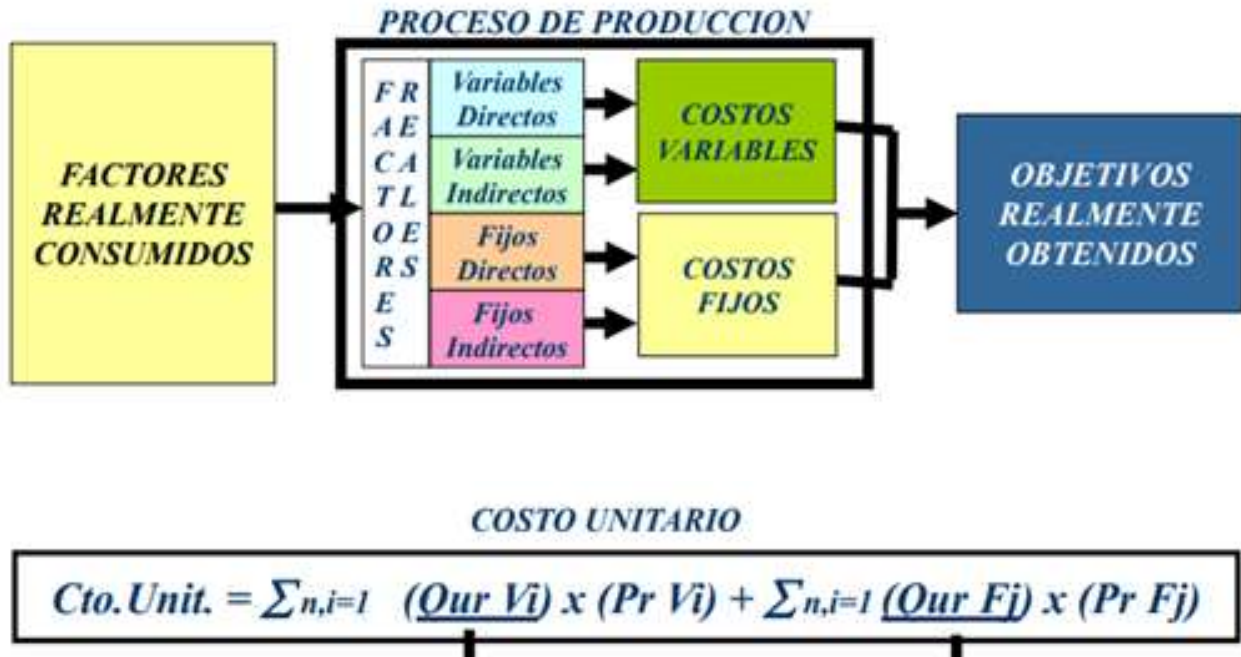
PROCESO DE PRODUCCION

FACTORES REALMENTE CONSUMIDOS

FACTORES REALES

Variables Directos

Variables Indirectos

Fijos Directos

Fijos Indirectos

COSTOS VARIABLES

COSTOS FIJOS

OBJETIVOS REALMENTE OBTENIDOS

COSTO UNITARIO

Cto.Unit. = $\sum_{n,i=1}$ (Our Vi) x (Pr Vi) + $\sum_{n,i=1}$ (Our Fj) x (Pr Fj)